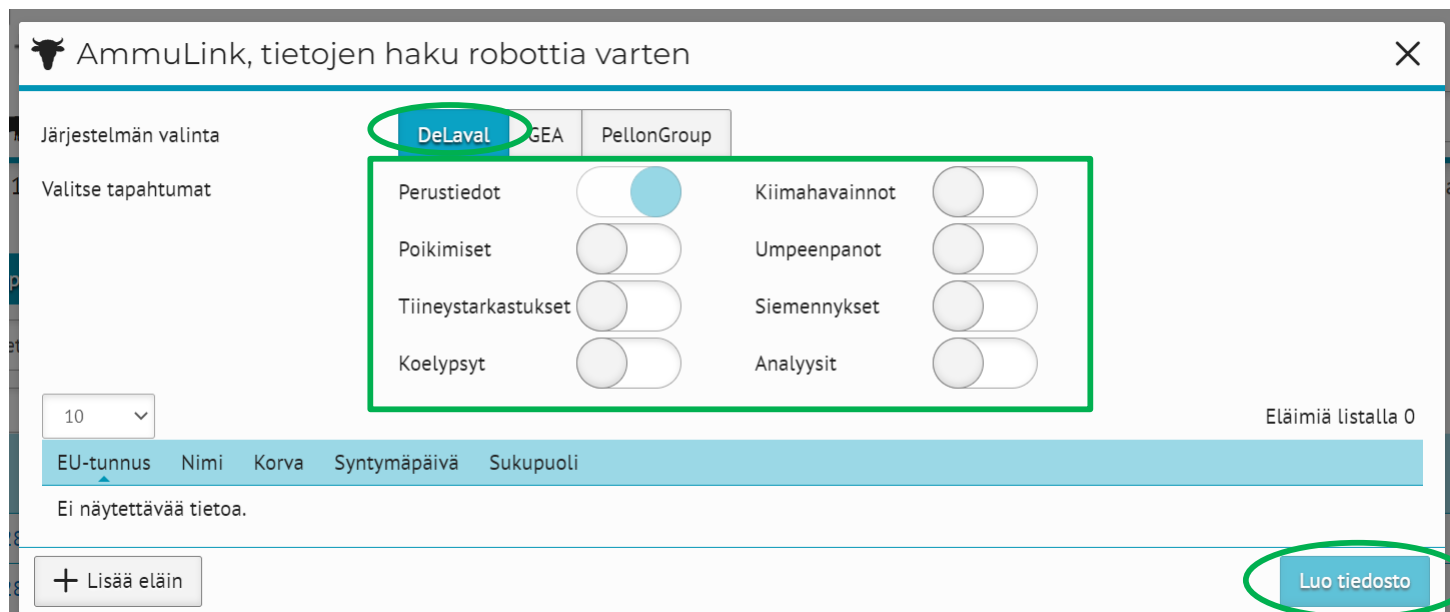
AmmuLink, tietojen haku robottia varten

X

Järjestelmän valinta

DeLaval GEA PellonGroup

Valitse tapahtumat

Perustiedot

Kiimahavainnot

Poikimiset

Umpeenpanot

Tiineystarkastukset

Siemennykset

Koelypsyt

Analyysit

10

Eläimiä listalla 0

| EU-tunnus | Nimi | Korva | Syntymäpäivä | Sukupuoli |
|---|---|---|---|---|

Ei näytettävää tietoa.

+ Lisää eläin

Luo tiedosto